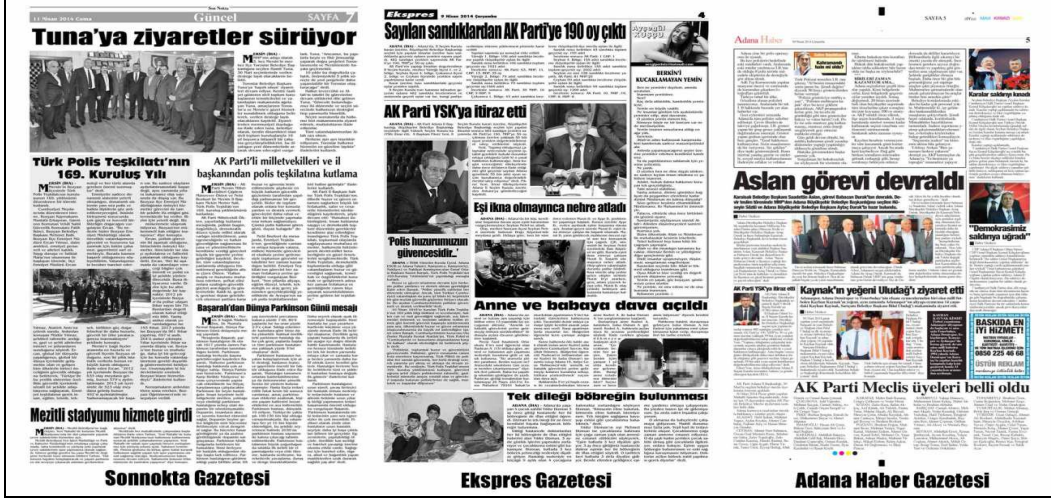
11 Nisan 2014 Cuma
Güncel
SAYFA 7

Tuna'ya ziyaretler sürüyor

Türk Polis Teşkilatı'nın 169. Kuruluş Yılı

AK Parti'li milletvekilleri ve il başkanından polis teşkilatına kutlama

Başkan Tuna'dan Parkinson Günü mesajı

Mezitli stadyumu hizmete girdi

Sonnokta Gazetesi

Ekspres
9 Nisan 2014 Çarşamba
4

Sayılan sandıklardan AK Parti'ye 190 oy çıktı

Ayşegül Doğan

BERKİN'İ KUCAKLAYAN YEMİN

AK Parti YSK'ya itiraz etti

'Polis huzurumuzun güvencesidir..'

Eşi ikna olmayınca nehre atladı

Anne ve babaya dava açıldı

Tek dileği böbreğin bulunması

Ekspres Gazetesi

Adana Haber
SAYFA 5

Karalar saldırıyı kınadı

Aslan görevi devraldı

"Demokrasimiz saldırıya uğradı"

AK Parti YSK'ya itiraz etti

Kaynak'ın yeğeni Uludağ'ı ziyaret etti

BASKIDA EN İYİ HİZMET!
0850 225 48 68
ÜSTÜN REKLAM

AK Parti Meclis üyeleri belli oldu

Adana Haber Gazetesi